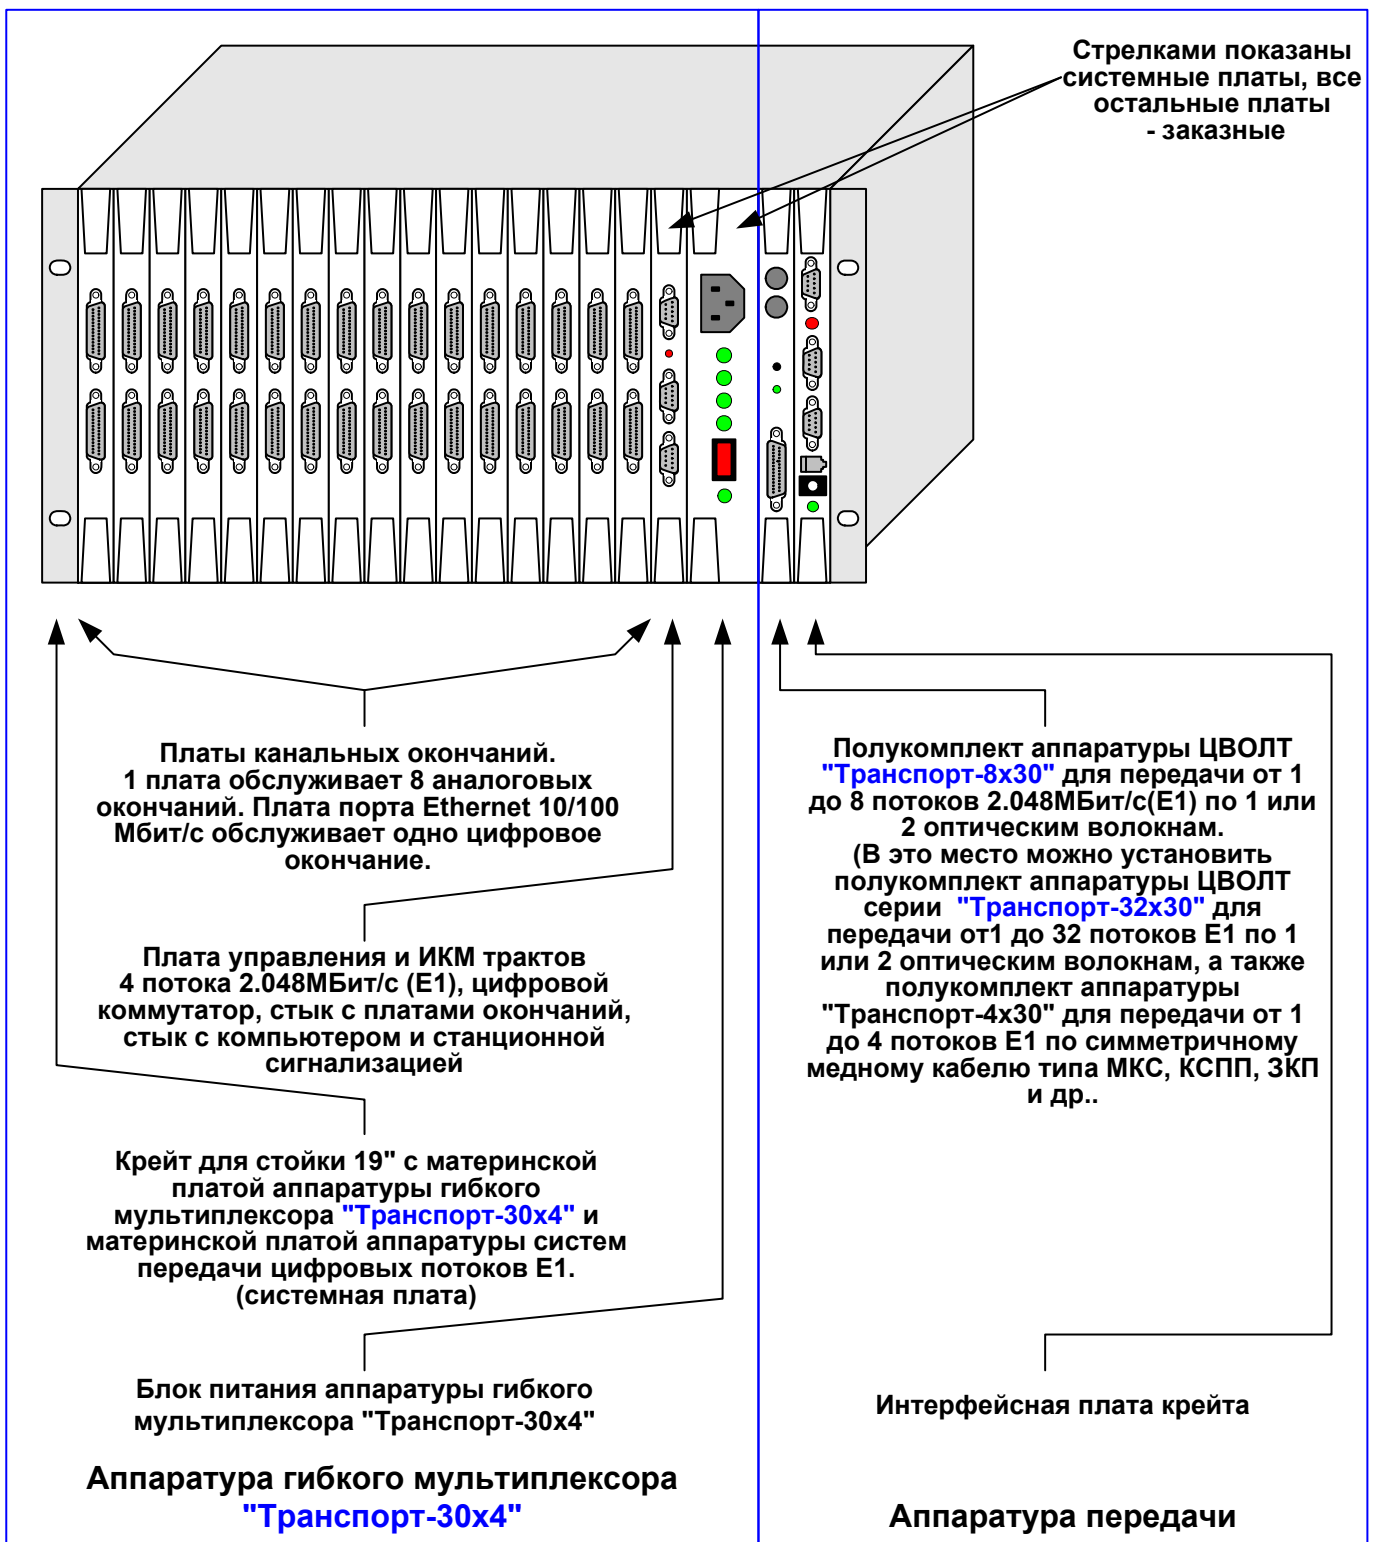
Стрелками показаны системные платы, все остальные платы - заказные

Платы канальных окончаний. 1 плата обслуживает 8 аналоговых окончаний. Плата порта Ethernet 10/100 Мбит/с обслуживает одно цифровое окончание.

Плата управления и ИКМ трактов 4 потока 2.048МБит/с (Е1), цифровой коммутатор, стык с платами окончаний, стык с компьютером и станционной сигнализацией

Крейт для стойки 19" с материнской платой аппаратуры гибкого мультиплексора "Транспорт-30х4" и материнской платой аппаратуры систем передачи цифровых потоков Е1. (системная плата)

Блок питания аппаратуры гибкого мультиплексора "Транспорт-30х4"

Аппаратура гибкого мультиплексора "Транспорт-30х4"

Полукомплект аппаратуры ЦВОЛТ "Транспорт-8х30" для передачи от 1 до 8 потоков 2.048МБит/с(Е1) по 1 или 2 оптическим волокнам. (В это место можно установить полукомплект аппаратуры ЦВОЛТ серии "Транспорт-32х30" для передачи от1 до 32 потоков Е1 по 1 или 2 оптическим волокнам, а также полукомплект аппаратуры "Транспорт-4х30" для передачи от 1 до 4 потоков Е1 по симметричному медному кабелю типа МКС, КСПП, ЗКП и др..

Интерфейсная плата крейта

Аппаратура передачи